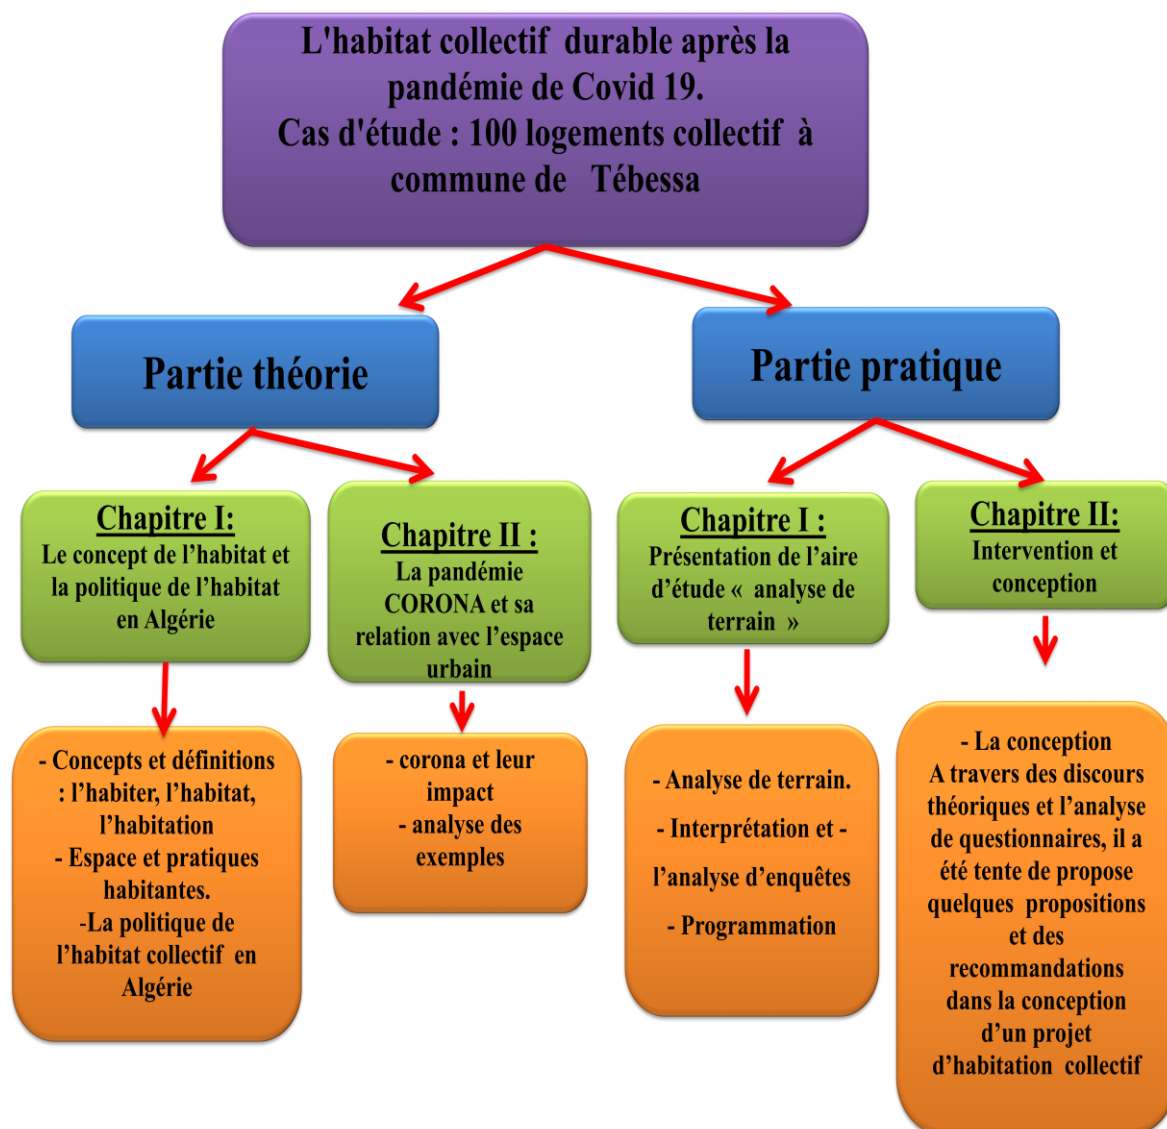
L'habitat collectif durable après la pandémie de Covid 19.
Cas d'étude : 100 logements collectif à commune de Tébessa

Partie théorie

Partie pratique

Chapitre I:
Le concept de l'habitat et la politique de l'habitat en Algérie

Chapitre II :
La pandémie CORONA et sa relation avec l'espace urbain

Chapitre I :
Présentation de l'aire d'étude « analyse de terrain »

Chapitre II:
Intervention et conception

- Concepts et définitions : l'habiter, l'habitat, l'habitation
- Espace et pratiques habitantes.
-La politique de l'habitat collectif en Algérie

- corona et leur impact
- analyse des exemples

- Analyse de terrain.
- Interprétation et -
l'analyse d'enquêtes
- Programmation

- La conception
A travers des discours théoriques et l'analyse de questionnaires, il a été tente de propose quelques propositions et des recommandations dans la conception d'un projet d'habitation collectif